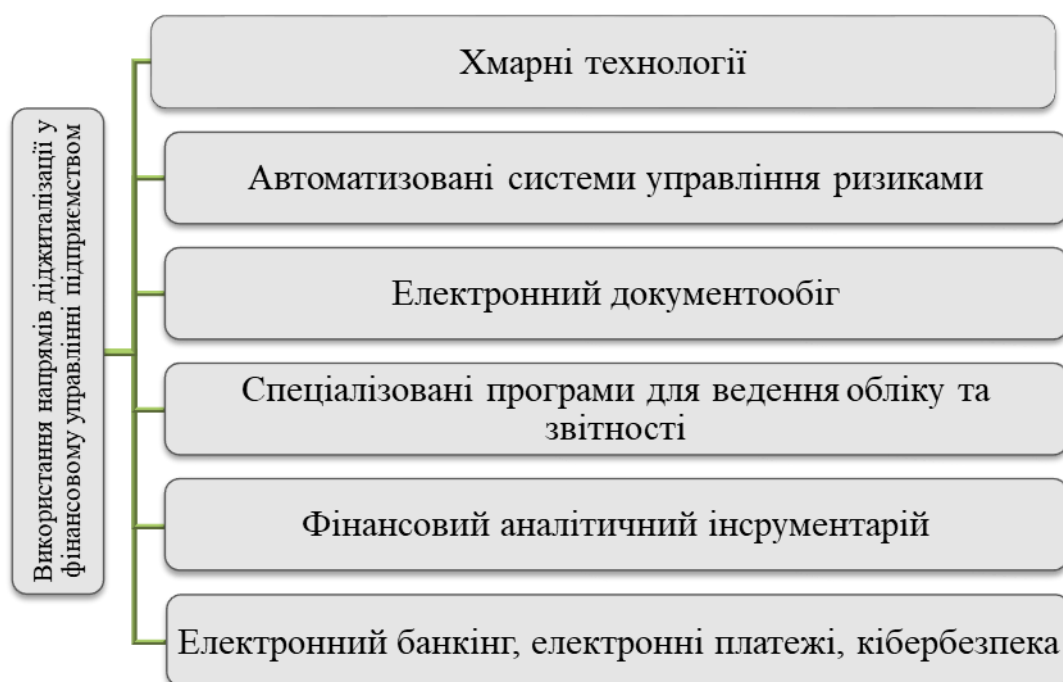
Використання напрямів діджиталізації у фінансовому управлінні підприємством

Хмарні технології

Автоматизовані системи управління ризиками

Електронний документообіг

Спеціалізовані програми для ведення обліку та звітності

Фінансовий аналітичний інсрументарій

Електронний банкінг, електронні платежі, кібербезпека